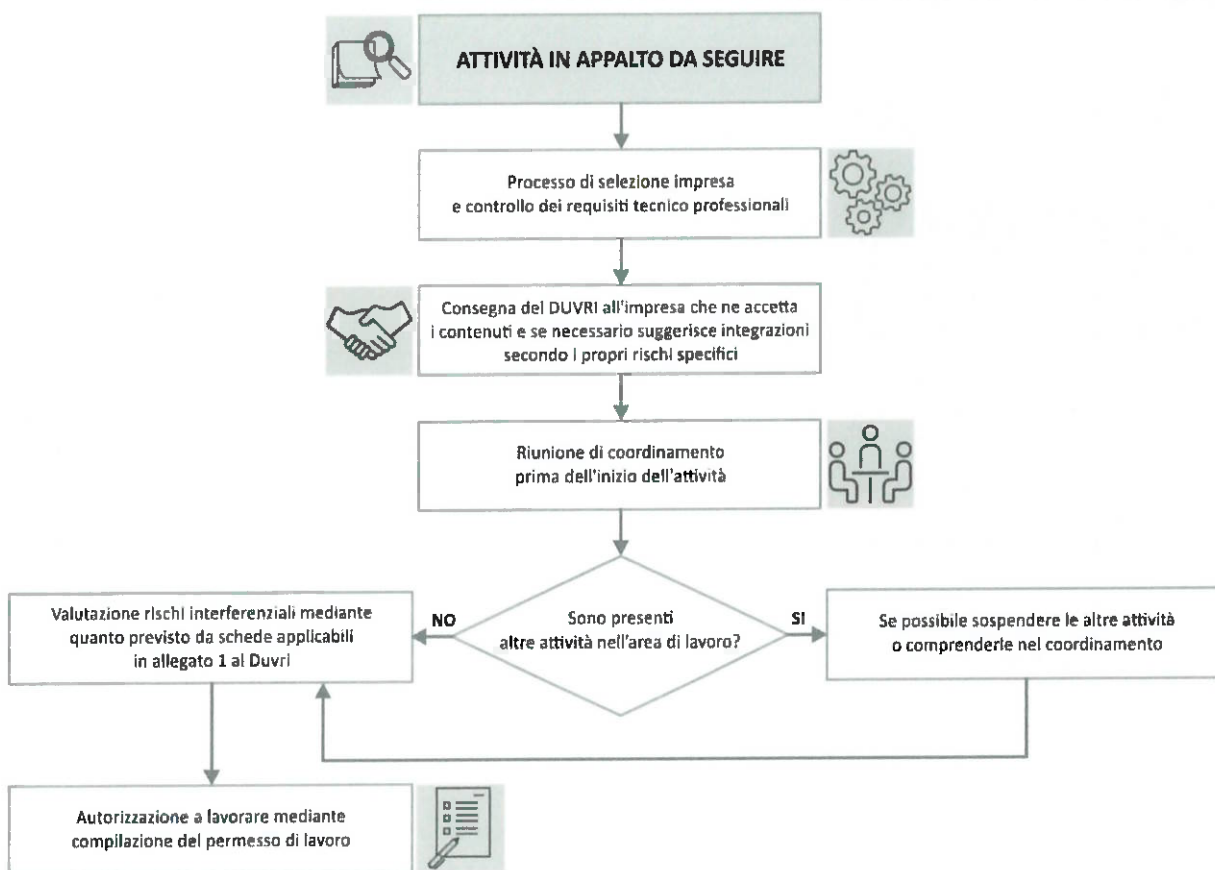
ATTIVITÀ IN APPALTO DA SEGUIRE

Processo di selezione impresa e controllo dei requisiti tecnico professionali

Consegna del DUVRI all'impresa che ne accetta i contenuti e se necessario suggerisce integrazioni secondo i propri rischi specifici

Riunione di coordinamento prima dell'inizio dell'attività

Sono presenti altre attività nell'area di lavoro?

NO

SI

Valutazione rischi interferenziali mediante quanto previsto da schede applicabili in allegato 1 al Duvri

Se possibile sospendere le altre attività o comprenderle nel coordinamento

Autorizzazione a lavorare mediante compilazione del permesso di lavoro